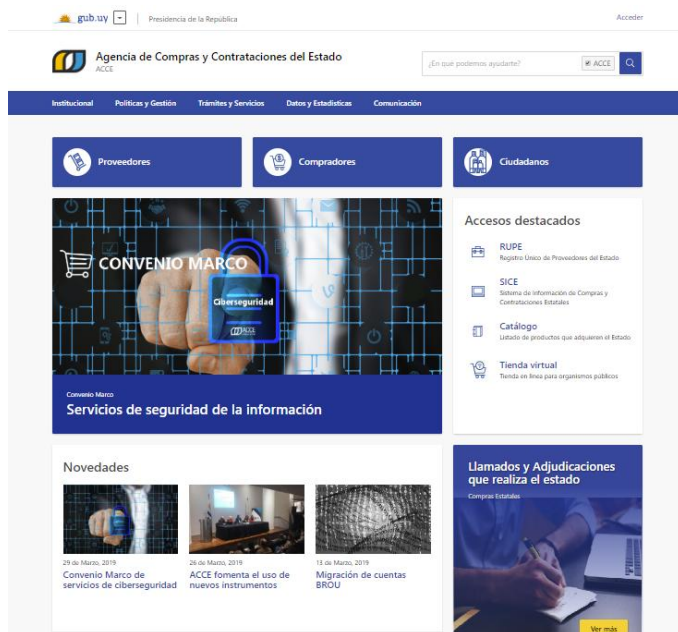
gub.uy | Presidencia de la República

Acceder

Agencia de Compras y Contrataciones del Estado
ACCE

¿En qué podemos ayudarte?

ACCE

Institucional | Políticas y Gestión | Trámites y Servicios | Datos y Estadísticas | Comunicación

Proveedores

Compradores

Ciudadanos

CONVENIO MARCO

Ciberseguridad

ACCE

Convenio Marco
Servicios de seguridad de la información

Accesos destacados

RUPE
Registro Único de Proveedores del Estado

SICE
Sistema de Información de Compras y Contrataciones Estatales

Catálogo
Listado de productos que adquieren el Estado

Tienda virtual
Tienda en línea para organismos públicos

Novedades

29 de Marzo, 2019
Convenio Marco de servicios de ciberseguridad

26 de Marzo, 2019
ACCE fomenta el uso de nuevos instrumentos

13 de Marzo, 2019
Migración de cuentas BROU

Llamados y Adjudicaciones que realiza el estado
Compras Estatales

Ver más